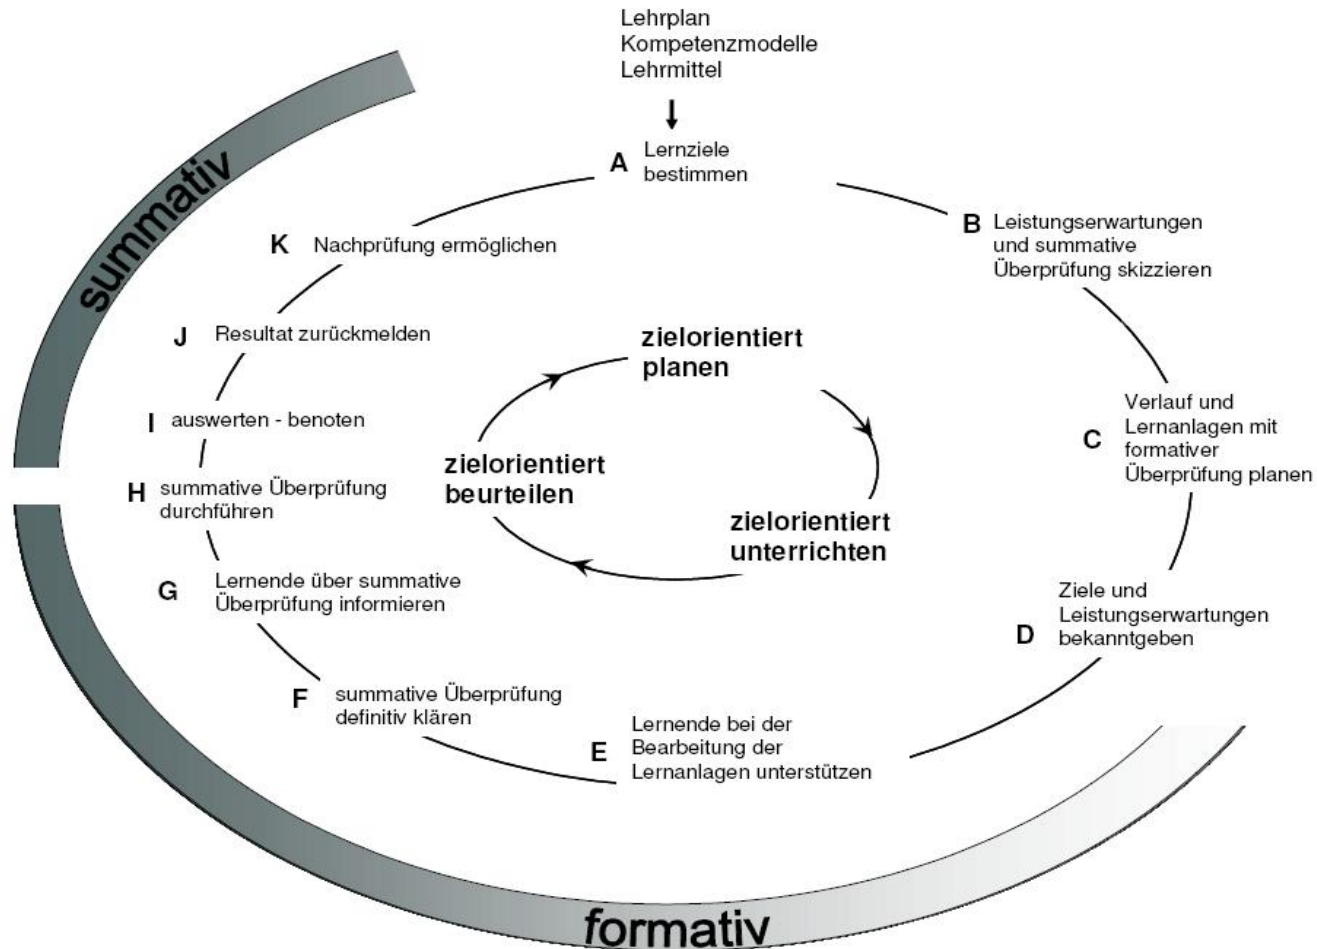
Lehrplan
Kompetenzmodelle
Lehrmittel

A Lernziele bestimmen

B Leistungserwartungen und summative Überprüfung skizzieren

C Verlauf und Lernanlagen mit formativer Überprüfung planen

D Ziele und Leistungserwartungen bekanntgeben

E Lernende bei der Bearbeitung der Lernanlagen unterstützen

F summative Überprüfung definitiv klären

G Lernende über summative Überprüfung informieren

H summative Überprüfung durchführen

I auswerten - benoten

J Resultat zurückmelden

K Nachprüfung ermöglichen

zielorientiert planen

zielorientiert unterrichten

zielorientiert beurteilen

summativ

formativ